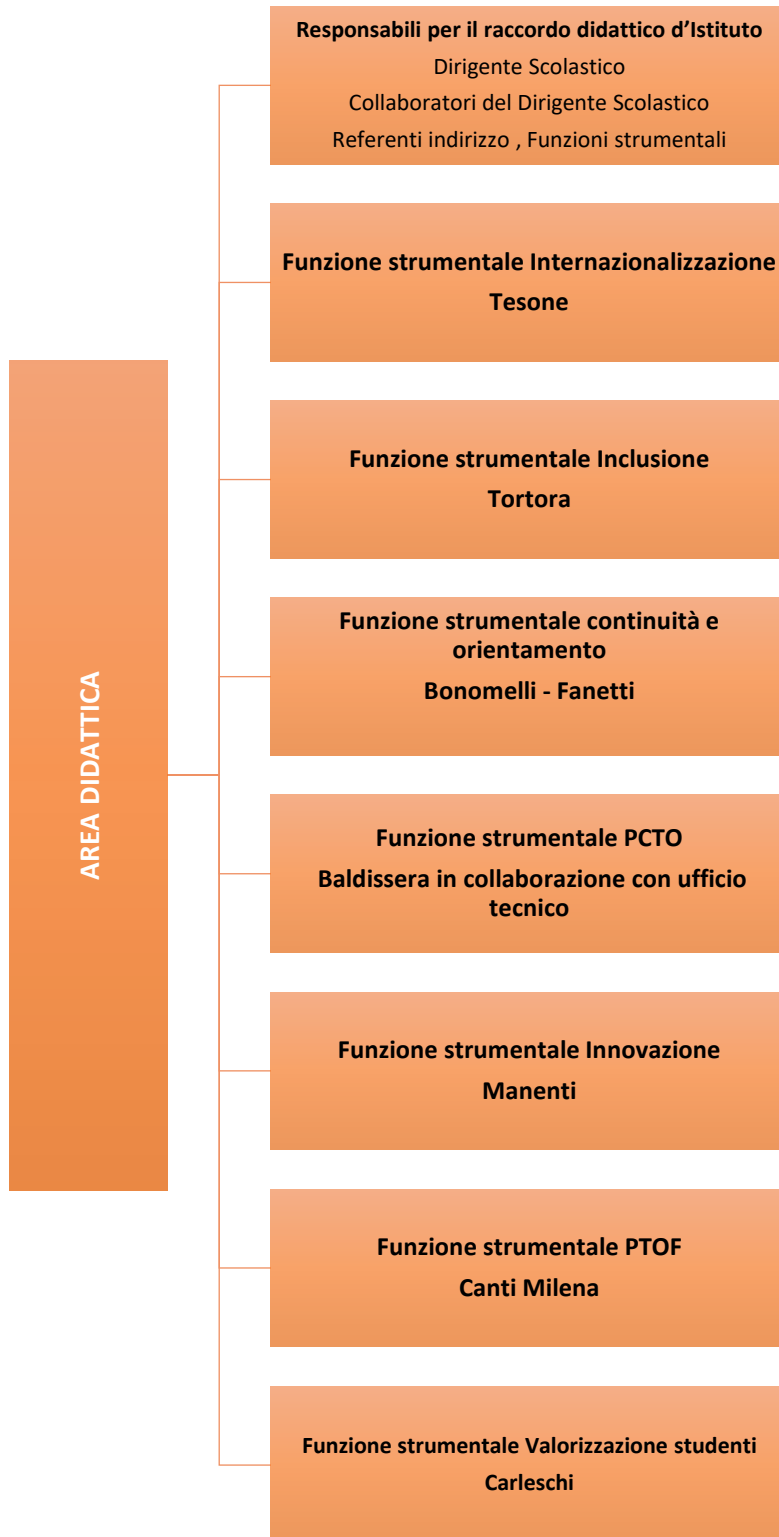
AREA DIDATTICA

Responsabili per il raccordo didattico d'Istituto
Dirigente Scolastico
Collaboratori del Dirigente Scolastico
Referenti indirizzo , Funzioni strumentali

Funzione strumentale Internazionalizzazione
Tesone

Funzione strumentale Inclusione
Tortora

Funzione strumentale continuità e orientamento
Bonomelli - Fanetti

Funzione strumentale PCTO
Baldissera in collaborazione con ufficio tecnico

Funzione strumentale Innovazione
Manenti

Funzione strumentale PTOF
Canti Milena

Funzione strumentale Valorizzazione studenti
Carleschi